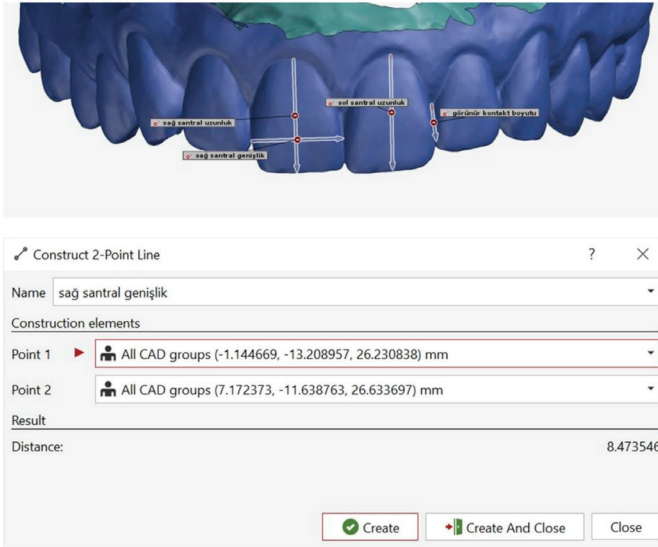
sağ santral uzunluk
sol santral uzunluk
görünür kontakt boyutu
sağ santral genişlik

Construct 2-Point Line
?
Name sağ santral genişlik
Construction elements
Point 1 All CAD groups (-1.144669, -13.208957, 26.230838) mm
Point 2 All CAD groups (7.172373, -11.638763, 26.633697) mm
Result
Distance: 8.473546
Create
Create And Close
Close